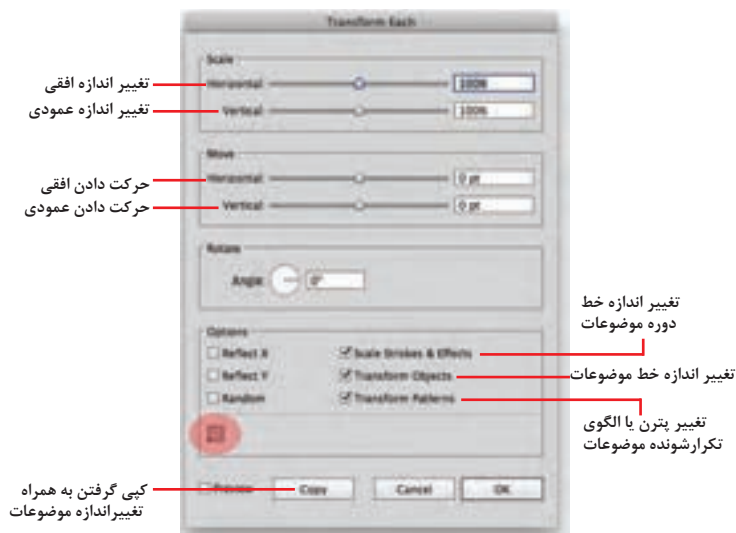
Transform Each

Scale

تغییر اندازه افقی
Horizontal 100%

تغییر اندازه عمودی
Vertical 100%

Move

حرکت دادن افقی
Horizontal 0 pt

حرکت دادن عمودی
Vertical 0 pt

Rotate

Angle 0°

Options

تغییر اندازه خط دوره موضوعات

Reflect X
Scale Strokes & Effects

Reflect Y
Transform Objects
تغییر اندازه خط موضوعات

Random
Transform Patterns
تغییر پترن یا الگوی تکرارشونده موضوعات

کپی گرفتن به همراه تغییراندازه موضوعات
Preview
Copy
Cancel
OK